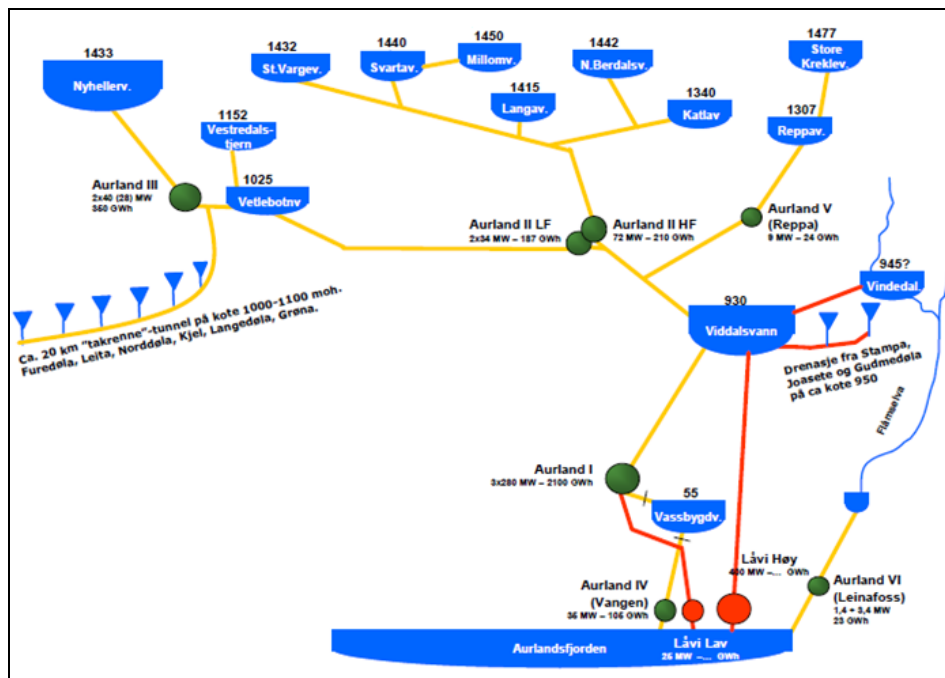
1433
Nyhellerv.

1432
St.Vargev.

1440
Svartav.

1450
Millomv.

1442
N.Berdalsv.

1477
Store Kreklev.

1415
Langav.

1340
Katlav

1307
Reppav.

1152
Vestredalstjern

1025
Vetlebotnv

Aurland III
2x40 (28) MW
350 GWh

Aurland II LF
2x34 MW – 187 GWh

Aurland II HF
72 MW – 210 GWh

Aurland V
(Reppa)
9 MW – 24 GWh

945?
Vindedal.

930
Viddalsvann

Ca. 20 km "takrenne"-tunnel på kote 1000-1100 moh.
Furedøla, Leita, Norddøla, Kjel, Langedøla, Grøna.

Drenasje fra Stampa, Joasete og Gudmedøla på ca kote 950

Flåmselva

Aurland I
3x280 MW – 2100 GWh

55
Vassbygdv.

Låvi Høy
400 MW –... GWh

Aurland IV
(Vangen)
36 MW – 106 GWh

Aurland VI
(Leinafoss)
1,4 + 3,4 MW
23 GWh

Aurlandsfjorden

Låvi Lav
25 MW –... GWh